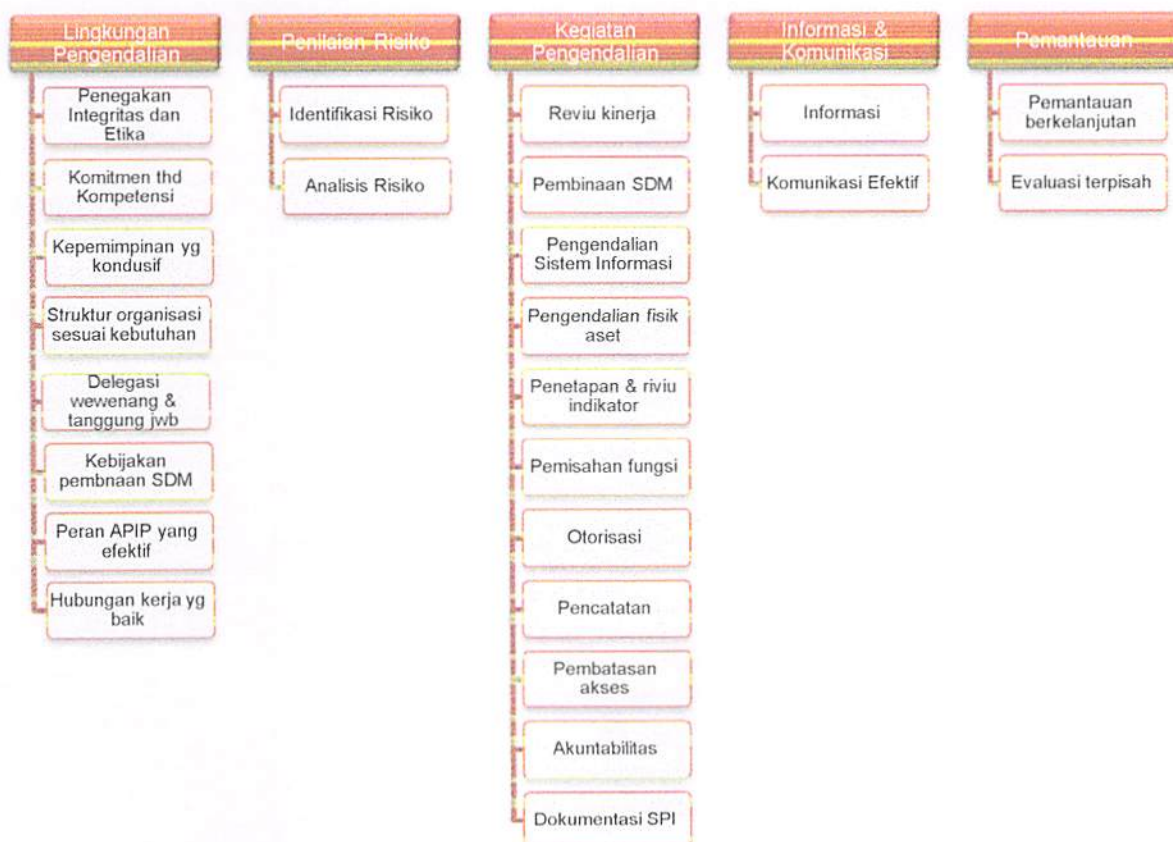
Lingkungan Pengendalian

Penegakan Integritas dan Etika

Komitmen thd Kompetensi

Kepemimpinan yg kondusif

Struktur organisasi sesuai kebutuhan

Delegasi wewenang & tanggung jwb

Kebijakan pembnaan SDM

Peran APIP yang efektif

Hubungan kerja yg baik

Penilaian Risiko

Identifikasi Risiko

Analisis Risiko

Kegiatan Pengendalian

Reviu kinerja

Pembinaan SDM

Pengendalian Sistem Informasi

Pengendalian fisik aset

Penetapan & riviu indikator

Pemisahan fungsi

Otorisasi

Pencatatan

Pembatasan akses

Akuntabilitas

Dokumentasi SPI

Informasi & Komunikasi

Informasi

Komunikasi Efektif

Pemantauan

Pemantauan berkelanjutan

Evaluasi terpisah